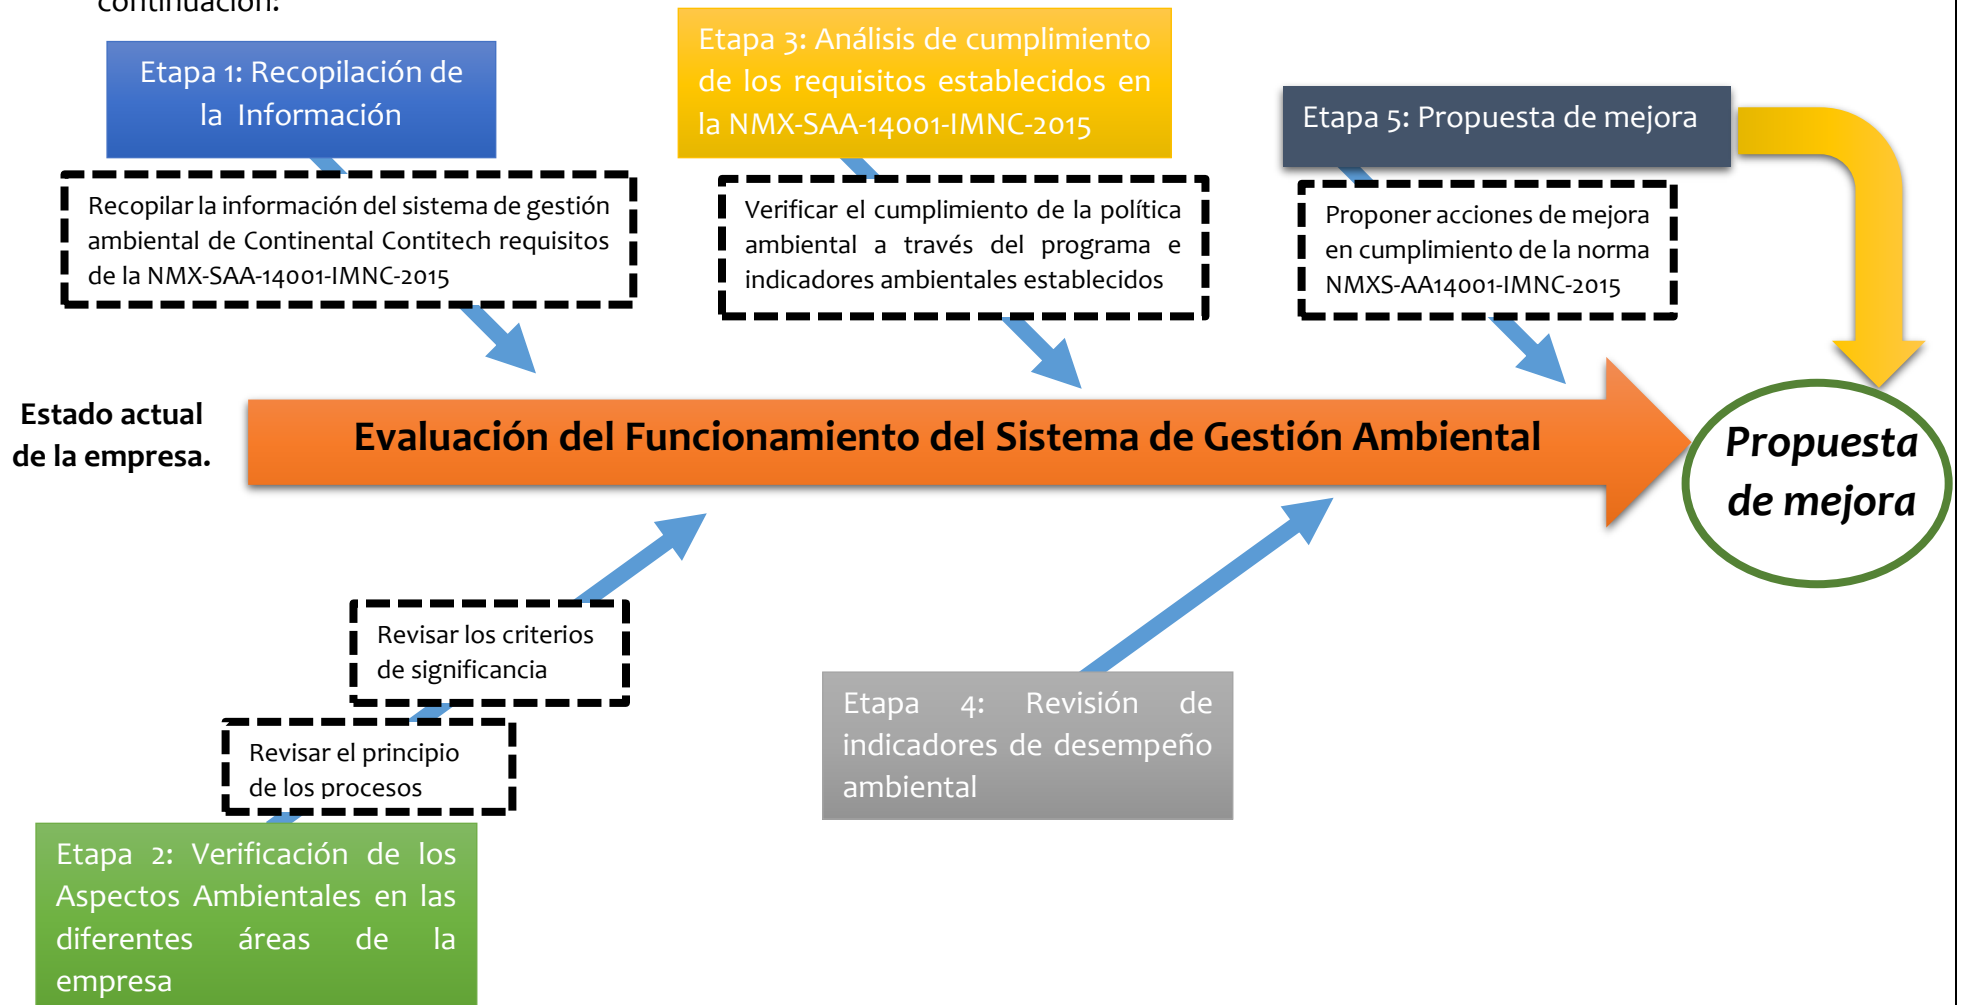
continuación:

Etapa 1: Recopilación de la Información

Recopilar la información del sistema de gestión ambiental de Continental Contitech requisitos de la NMX-SAA-14001-IMNC-2015

Etapa 3: Análisis de cumplimiento de los requisitos establecidos en la NMX-SAA-14001-IMNC-2015

Verificar el cumplimiento de la política ambiental a través del programa e indicadores ambientales establecidos

Etapa 5: Propuesta de mejora

Proponer acciones de mejora en cumplimiento de la norma NMXS-AA14001-IMNC-2015

Estado actual de la empresa.

Evaluación del Funcionamiento del Sistema de Gestión Ambiental

Propuesta de mejora

Revisar los criterios de significancia

Revisar el principio de los procesos

Etapa 2: Verificación de los Aspectos Ambientales en las diferentes áreas de la empresa

Etapa 4: Revisión de indicadores de desempeño ambiental